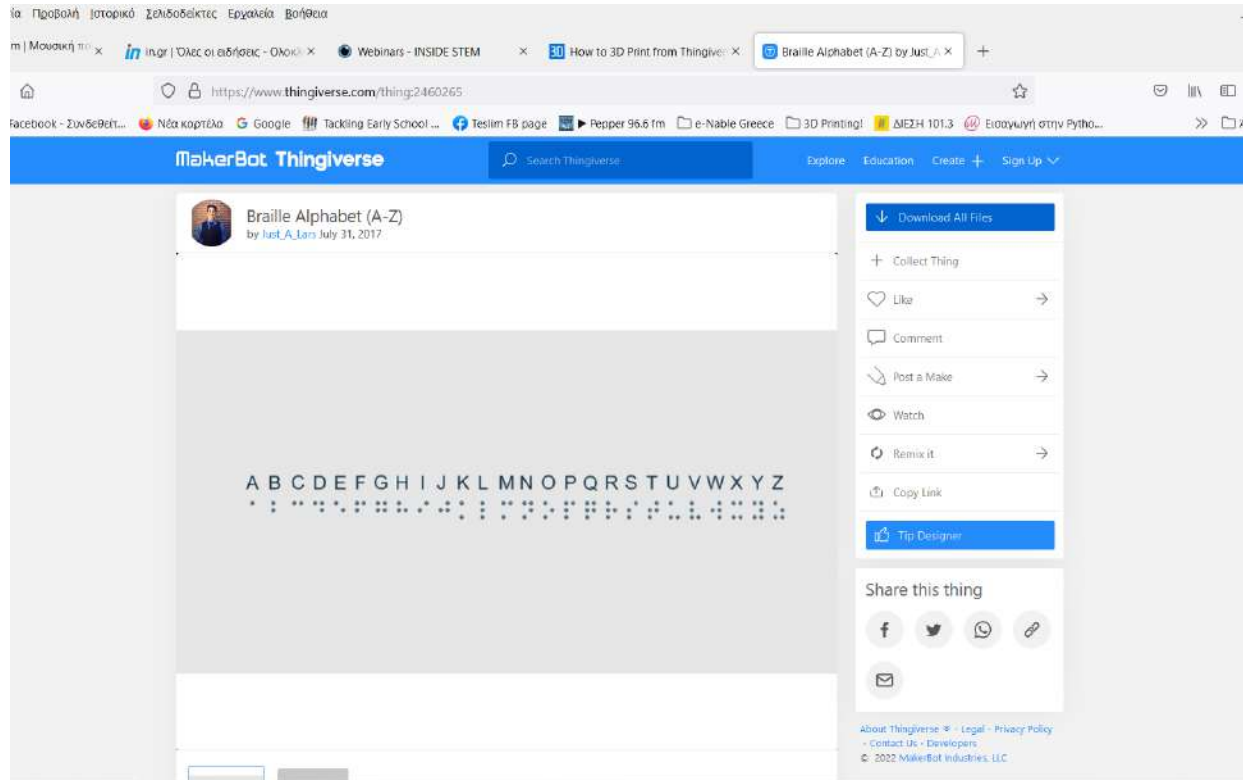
ία Προβολή Ιστορικό Σελιδοδείκτες Εργαλεία Βοήθεια

m | Μουσική π × in.gr | Όλες οι ειδήσεις - Ολοκλ × Webinars - INSIDE STEM × How to 3D Print from Thingive × Braille Alphabet (A-Z) by Just_A × +

https://www.thingiverse.com/thing:2460265

Facebook - Συνδεθείτ... Νέα καρτέλα Google Tackling Early School ... Teslim FB page ▶ Pepper 96.6 fm e-Nable Greece 3D Printing! ΔΙΕΣΗ 101.3 Εισαγωγή στην Pytho...

MakerBot Thingiverse Search Thingiverse Explore Education Create + Sign Up

Braille Alphabet (A-Z)
by Just_A_Lars July 31, 2017

A B C D E F G H I J K L M N O P Q R S T U V W X Y Z

Download All Files
Collect Thing
Like
Comment
Post a Make
Watch
Remix it
Copy Link
Tip Designer

Share this thing

About Thingiverse ® · Legal · Privacy Policy · Contact Us · Developers
© 2022 MakerBot Industries, LLC